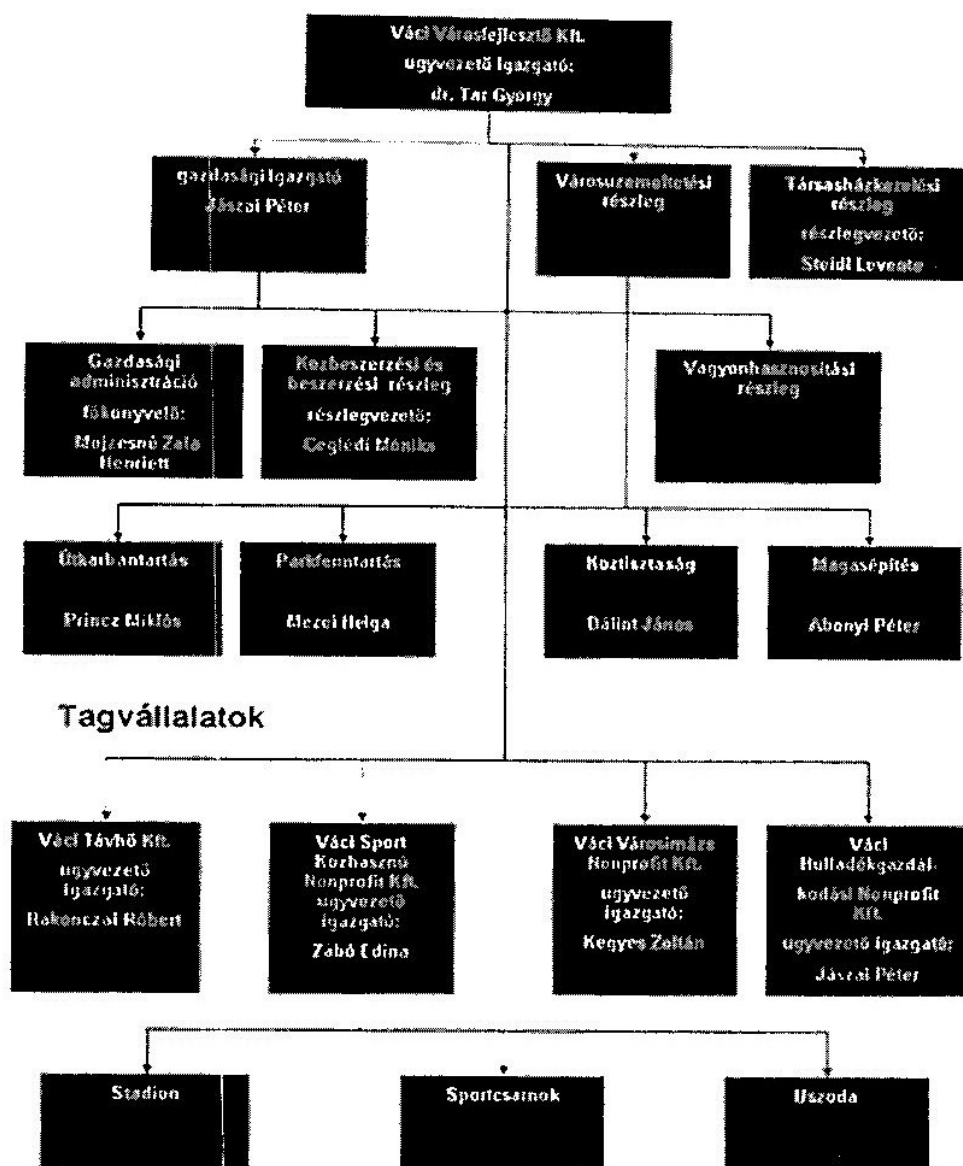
Váci Városfejlesztő Kft.
ugyvezető Igazgató:
dr. Tar Gyorgy

gazdasági igazgató
Jászai Péter

Városuzemeltetési részleg

Társasházkezelési részleg
részlegvezető:
Steidl Levente

Gazdasági adminisztráció
főkonyvelő:
Mujzesné Zala Henriett

Kozbeszerzési és beszerzési részleg
részlegvezető:
Ceglédi Mónika

Vagyonhasznositási részleg

Útkarbantartás
Princz Miklós

Parkfenntartás
Mezei Helga

Koztisztaság
Bálint János

Magasépítés
Abonyi Péter

Tagvállalatok

Váci Távhő Kft.
ugyvezető igazgató:
Rakonczai Róbert

Váci Sport Kozhasznú Nonprofit Kft.
ugyvezető igazgató:
Zabó Edina

Váci Városimázs Nonprofit Kft.
ugyvezető igazgató:
Kegyes Zoltán

Váci Hulladékgazdálkodási Nonprofit Kft.
ugyvezető igazgató:
Jávzai Péter

Stadion

Sportcsarnok

Uszoda